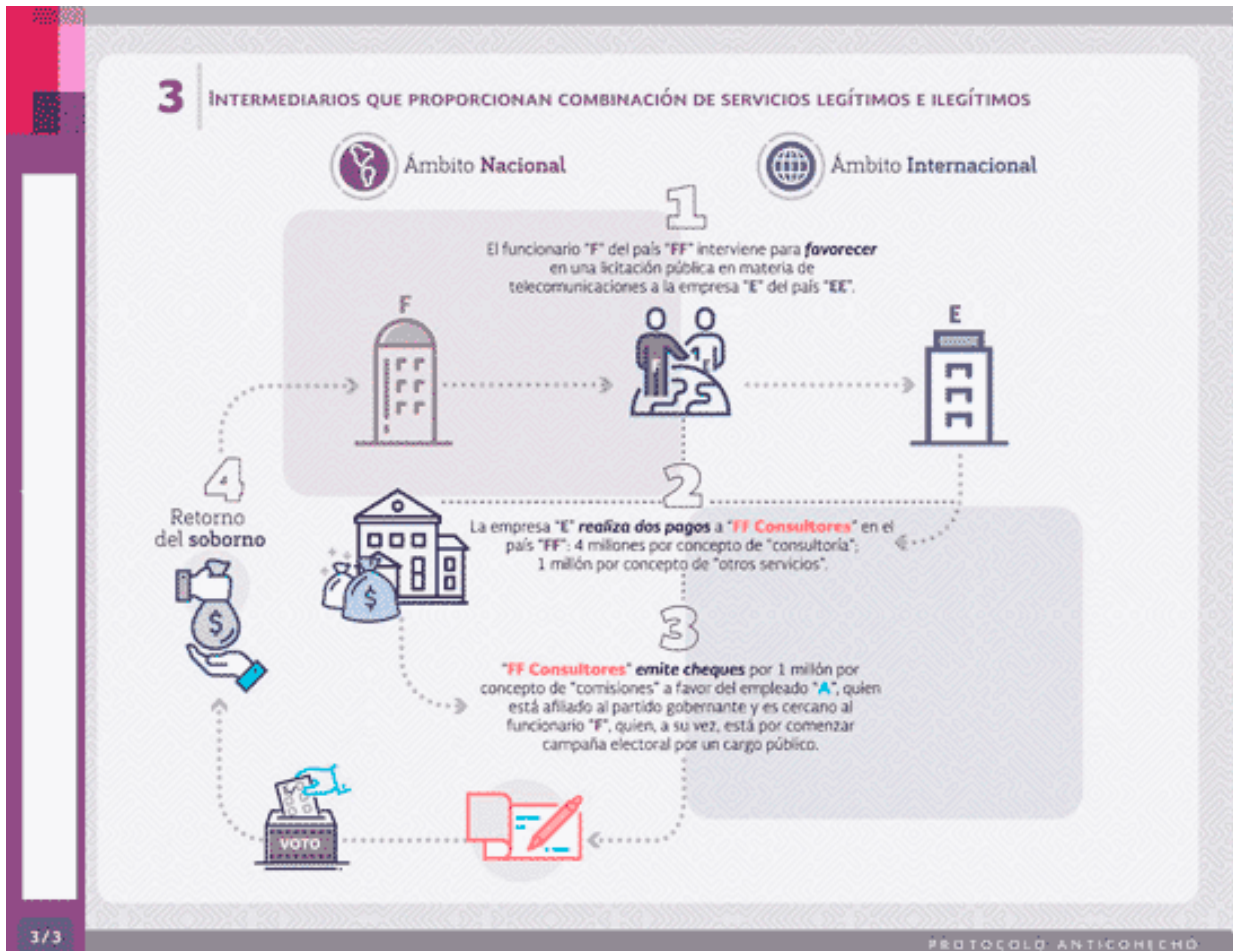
3 Intermediarios que proporcionan combinación de servicios legítimos e ilegítimos

Ámbito Nacional

Ámbito Internacional

1

El funcionario "F" del país "FF" interviene para favorecer en una licitación pública en materia de telecomunicaciones a la empresa "E" del país "EE".

F

E

2

La empresa "E" realiza dos pagos a "FF Consultores" en el país "FF": 4 millones por concepto de "consultoría"; 1 millón por concepto de "otros servicios".

4

Retorno del soborno

3

"FF Consultores" emite cheques por 1 millón por concepto de "comisiones" a favor del empleado "A", quien está afiliado al partido gobernante y es cercano al funcionario "F", quien, a su vez, está por comenzar campaña electoral por un cargo público.

VOTO

3/3

PROTOCOLO ANTICOHECHO